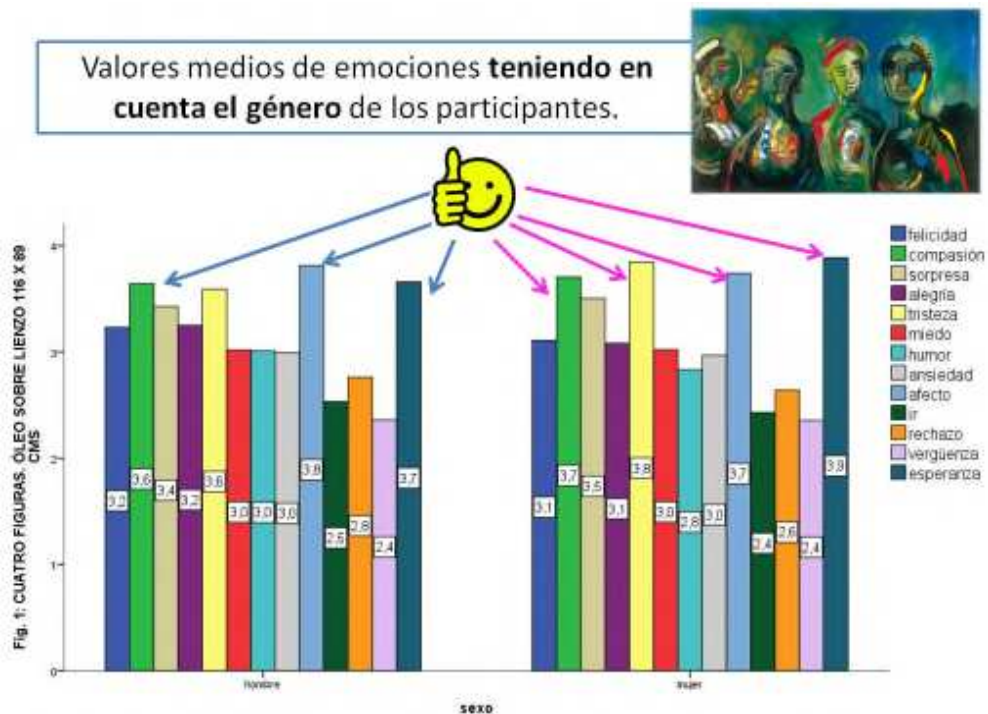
Valores medios de emociones **teniendo en cuenta el género** de los participantes.

Fig. 1: CUATRO FIGURAS, ÓLEO SOBRE LIENZO 116 X 89 CMS

4
3
2
1
0

3,2 3,6 3,4 3,2 3,6 3,0 3,0 3,0 3,8 2,5 2,8 2,4 3,7

3,1 3,7 3,5 3,1 3,8 3,0 2,8 3,0 3,7 2,4 2,6 2,4 3,9

hombre
mujer

sexo

felicidad
compasión
sorpresa
alegría
tristeza
miedo
humor
ansiedad
afecto
ir
rechazo
vergüenza
esperanza